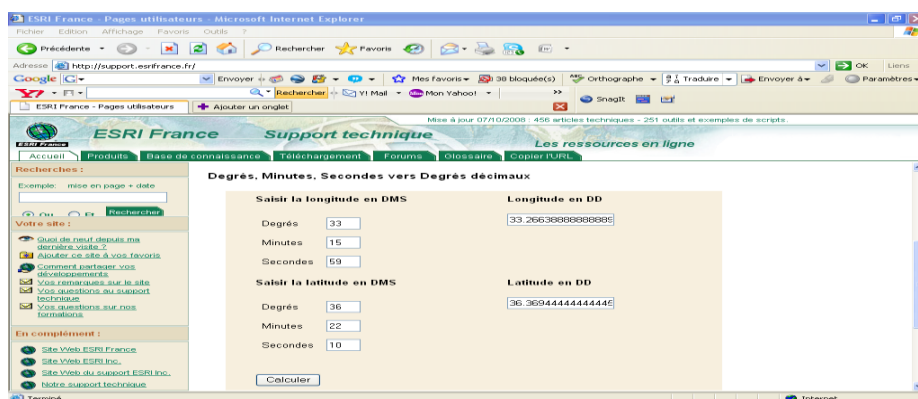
ESRI France - Pages utilisateurs - Microsoft Internet Explorer

Fichier Edition Affichage Favoris Outils ?

Précédente Rechercher Favoris

Adresse http://support.esrifrance.fr/ OK Liens

Google G Envoyer Mes favoris 38 bloquée(s) Orthographe Traduire Envoyer à Paramètres

Y! Rechercher Y! Mail Mon Yahoo! SnagIt

ESRI France - Pages utilisateurs Ajouter un onglet

Mise à jour 07/10/2008 : 456 articles techniques - 251 outils et exemples de scripts.

ESRI France Support technique

Les ressources en ligne

Accueil Produits Base de connaissance Téléchargement Forums Glossaire Copier l'URL

Recherches :

Exemple: mise en page + date

Ou Et Rechercher

Votre site :

Quoi de neuf depuis ma dernière visite ?

Ajouter ce site à vos favoris

Comment partager vos développements

Vos remarques sur le site

Vos questions au support technique

Vos questions sur nos formations

En complément :

Site Web ESRI France

Site Web ESRI Inc.

Site Web du support ESRI Inc.

Notre support technique

Degrés, Minutes, Secondes vers Degrés décimaux

Saisir la longitude en DMS

Degrés 33

Minutes 15

Secondes 59

Longitude en DD

33.26638888888889

Saisir la latitude en DMS

Degrés 36

Minutes 22

Secondes 10

Latitude en DD

36.36944444444445

Calculer

Terminé Internet